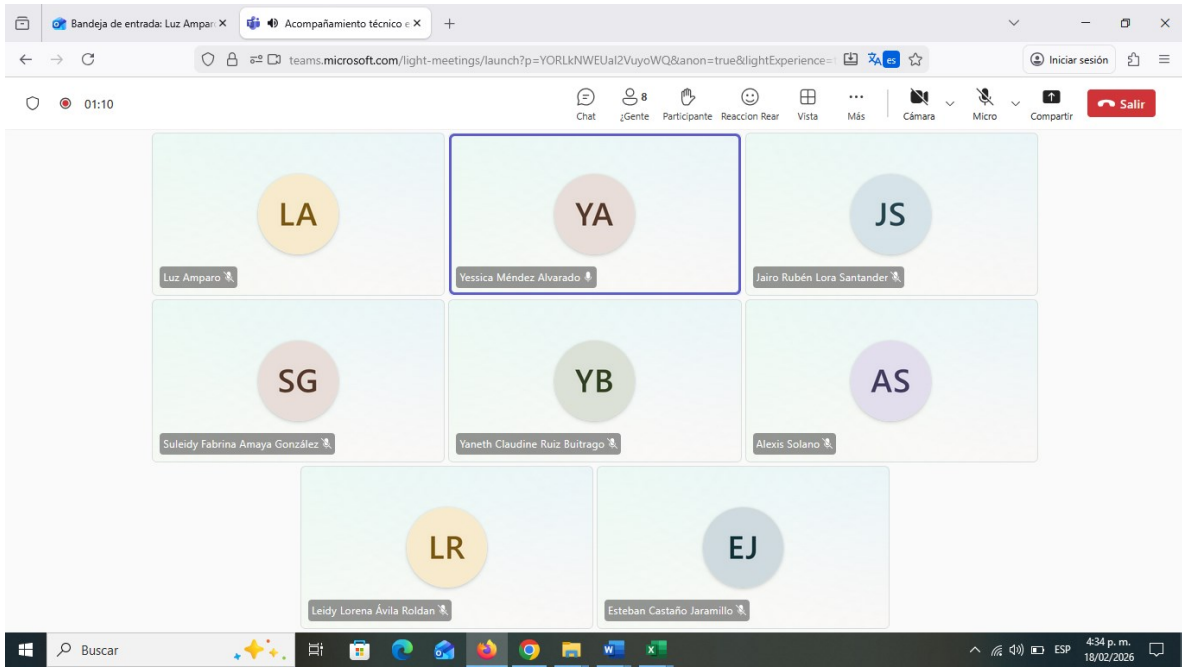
Bandeja de entrada: Luz Ampar
Acompañamiento técnico e
+

teams.microsoft.com/light-meetings/launch?p=YORLkNWEUal2VuyoWQ&anon=true&lightExperience=

Iniciar sesión

01:10

Chat
8 ¿Gente
Participante
Reaccion Rear
Vista
Más
Cámara
Micro
Compartir
Salir

LA
Luz Amparo

YA
Yessica Méndez Alvarado

JS
Jairo Rubén Lora Santander

SG
Suleidy Fabrina Amaya González

YB
Yaneth Claudine Ruiz Buitrago

AS
Alexis Solano

LR
Leidy Lorena Ávila Roldan

EJ
Esteban Castaño Jaramillo

Buscar

ESP
4:34 p. m.
18/02/2026